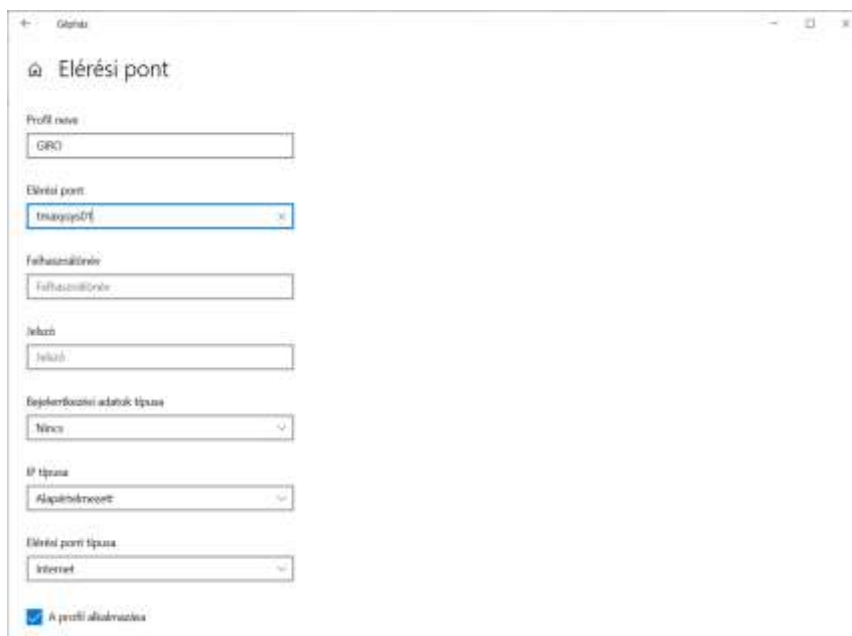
Gépház

Elérési pont

Profil neve

GIRO

Elérési pont

tmaxgsys01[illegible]

Felhasználónév

Felhasználónév

Jelszó

Jelszó

Bejelentkezési adatok típusa

Nincs

IP típusa

Alapértelmezett

Elérési pont típusa

Internet

A profil alkalmazása